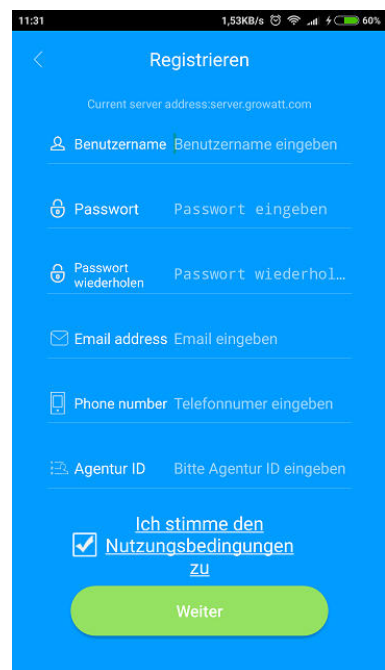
11:31 1,53KB/s 60%

Registrieren

Current server address:server.growatt.com

Benutzername Benutzername eingeben

Passwort Passwort eingeben

Passwort wiederholen Passwort wiederhol…

Email address Email eingeben

Phone number Telefonnumer eingeben

Agentur ID Bitte Agentur ID eingeben

Ich stimme den Nutzungsbedingungen zu

Weiter